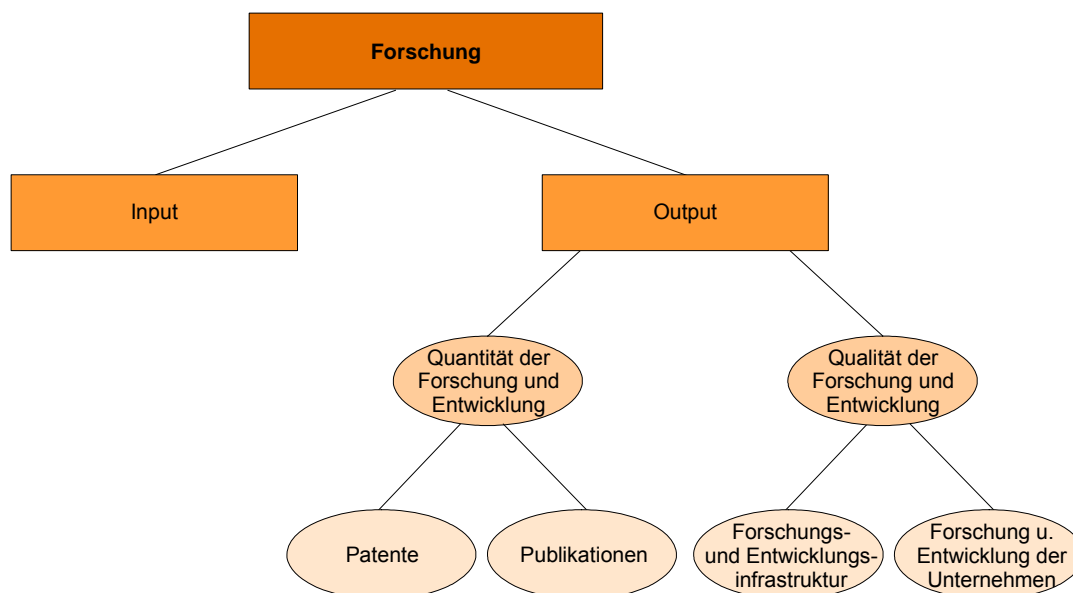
Forschung

Input

Output

Quantität der Forschung und Entwicklung

Qualität der Forschung und Entwicklung

Patente

Publikationen

Forschungs- und Entwicklungsinfrastruktur

Forschung u. Entwicklung der Unternehmen